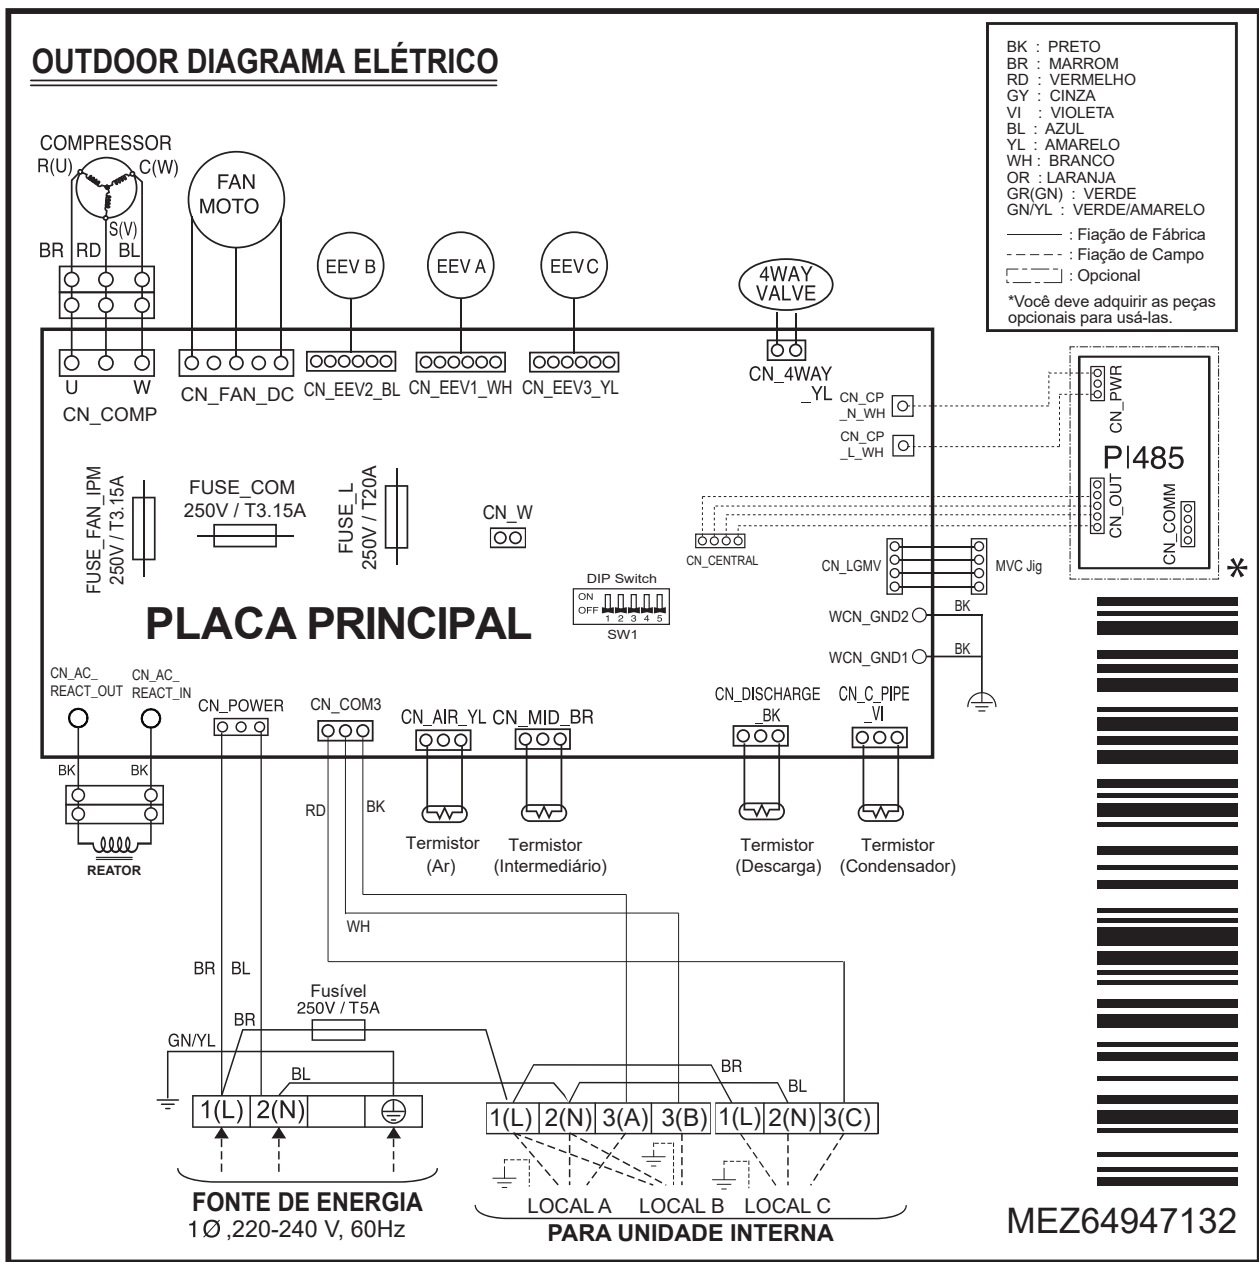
OUTDOOR DIAGRAMA ELÉTRICO

BK : PRETO
BR : MARROM
RD : VERMELHO
GY : CINZA
VI : VIOLETA
BL : AZUL
YL : AMARELO
WH : BRANCO
OR : LARANJA
GR(GN) : VERDE
GN/YL : VERDE/AMARELO
: Fiação de Fábrica
: Fiação de Campo
: Opcional
*Você deve adquirir as peças opcionais para usá-las.

COMPRESSOR
R(U) C(W) S(V)
BR RD BL
FAN MOTO
EEV B
EEV A
EEV C
4WAY VALVE

U W
CN_COMP
CN_FAN_DC
CN_EEV2_BL
CN_EEV1_WH
CN_EEV3_YL
CN_4WAY _YL
CN_CP _N_WH
CN_CP _L_WH
CN_PWR
PI485
CN_OUT
CN_COMM

FUSE_FAN_IPM 250V / T3.15A
FUSE_COM 250V / T3.15A
FUSE_L 250V / T20A
CN_W
CN_CENTRAL
DIP Switch
ON OFF 1 2 3 4 5
SW1
CN_LGMV
MVC Jig
*
PLACA PRINCIPAL
WCN_GND2 BK
WCN_GND1 BK

CN_AC_ REACT_OUT
CN_AC_ REACT_IN
CN_POWER
CN_COM3
CN_AIR_YL
CN_MID_BR
CN_DISCHARGE _BK
CN_C_PIPE _VI

BK BK
REATOR
RD BK
Termistor (Ar)
Termistor (Intermediário)
Termistor (Descarga)
Termistor (Condensador)
WH

BR BL
Fusível 250V / T5A
BR
GN/YL
BL
BR
BL
1(L) 2(N)
1(L) 2(N) 3(A) 3(B) 1(L) 2(N) 3(C)
LOCAL A LOCAL B LOCAL C
FONTE DE ENERGIA
1Ø ,220-240 V, 60Hz
PARA UNIDADE INTERNA
MEZ64947132